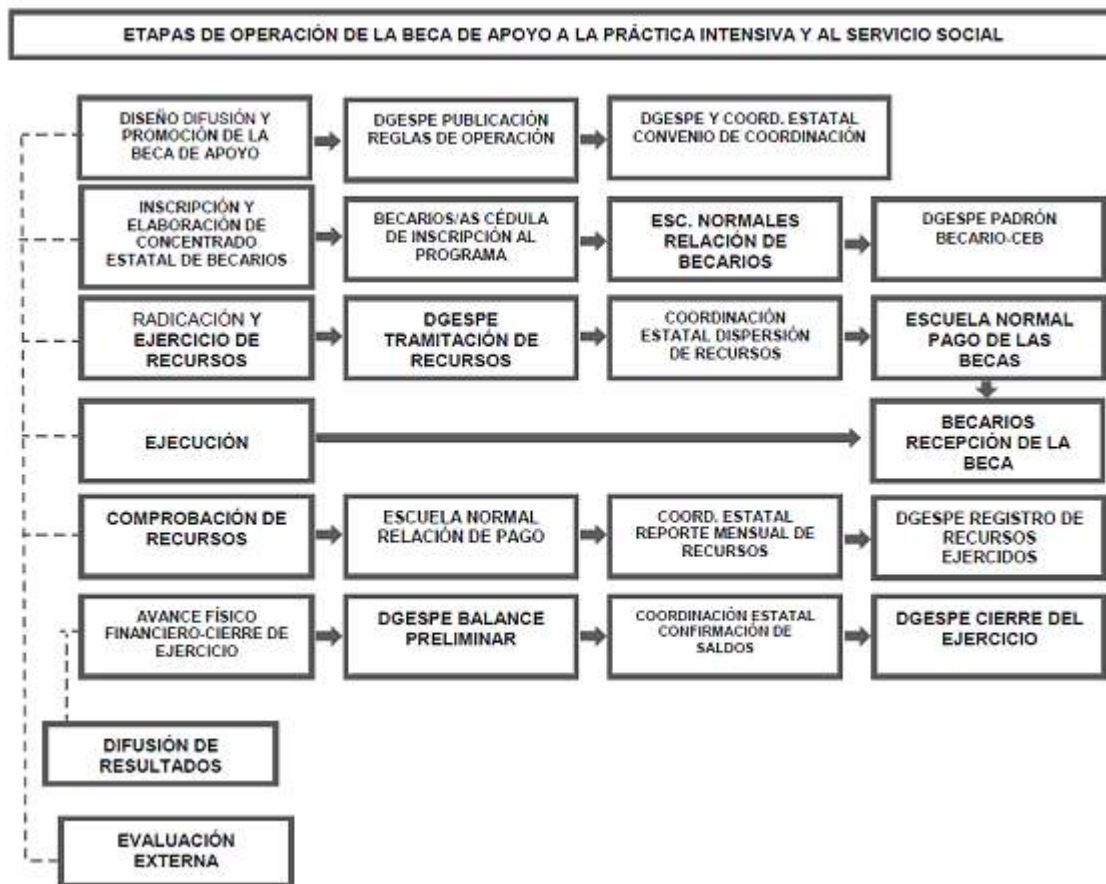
ETAPAS DE OPERACIÓN DE LA BECA DE APOYO A LA PRÁCTICA INTENSIVA Y AL SERVICIO SOCIAL

DISEÑO DIFUSIÓN Y PROMOCIÓN DE LA BECA DE APOYO

DGESPE PUBLICACIÓN REGLAS DE OPERACIÓN

DGESPE Y COORD. ESTATAL CONVENIO DE COORDINACIÓN

INSCRIPCIÓN Y ELABORACIÓN DE CONCENTRADO ESTATAL DE BECARIOS

BECARIOS/AS CÉDULA DE INSCRIPCIÓN AL PROGRAMA

ESC. NORMALES RELACIÓN DE BECARIOS

DGESPE PADRÓN BECARIO-CEB

RADICACIÓN Y EJERCICIO DE RECURSOS

DGESPE TRAMITACIÓN DE RECURSOS

COORDINACIÓN ESTATAL DISPERSIÓN DE RECURSOS

ESCUELA NORMAL PAGO DE LAS BECAS

EJECUCIÓN

BECARIOS RECEPCIÓN DE LA BECA

COMPROBACIÓN DE RECURSOS

ESCUELA NORMAL RELACIÓN DE PAGO

COORD. ESTATAL REPORTE MENSUAL DE RECURSOS

DGESPE REGISTRO DE RECURSOS EJERCIDOS

AVANCE FÍSICO FINANCIERO-CIERRE DE EJERCICIO

DGESPE BALANCE PRELIMINAR

COORDINACIÓN ESTATAL CONFIRMACIÓN DE SALDOS

DGESPE CIERRE DEL EJERCICIO

DIFUSIÓN DE RESULTADOS

EVALUACIÓN EXTERNA